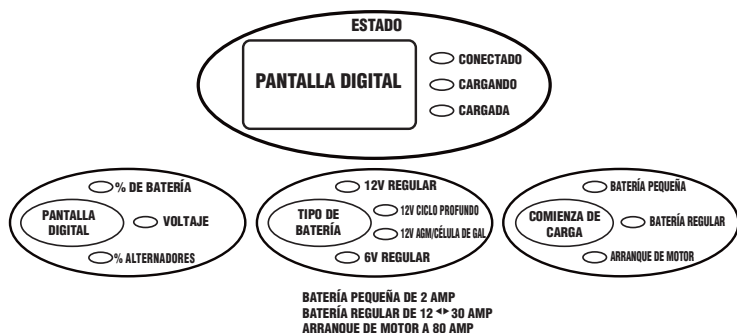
ESTADO

PANTALLA DIGITAL

CONECTADO
CARGANDO
CARGADA

PANTALLA DIGITAL

% DE BATERÍA
VOLTAJE
% ALTERNADORES

TIPO DE BATERÍA

12V REGULAR
12V CICLO PROFUNDO
12V AGM/CÉLULA DE GAL
6V REGULAR

COMIENZA DE CARGA

BATERÍA PEQUEÑA
BATERÍA REGULAR
ARRANQUE DE MOTOR

BATERÍA PEQUEÑA DE 2 AMP
BATERÍA REGULAR DE 12 ◂▸ 30 AMP
ARRANQUE DE MOTOR A 80 AMP